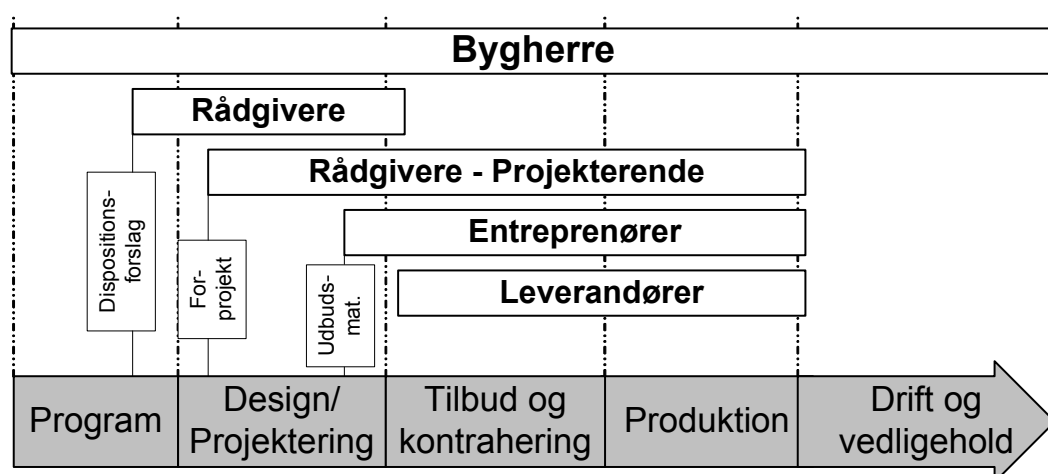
Bygherre

Rådgivere

Rådgivere - Projekterende

Entreprenører

Leverandører

Dispositionsforslag

Forprojekt

Udbudsmat.

Program

Design/ Projektering

Tilbud og kontrahering

Produktion

Drift og vedligehold